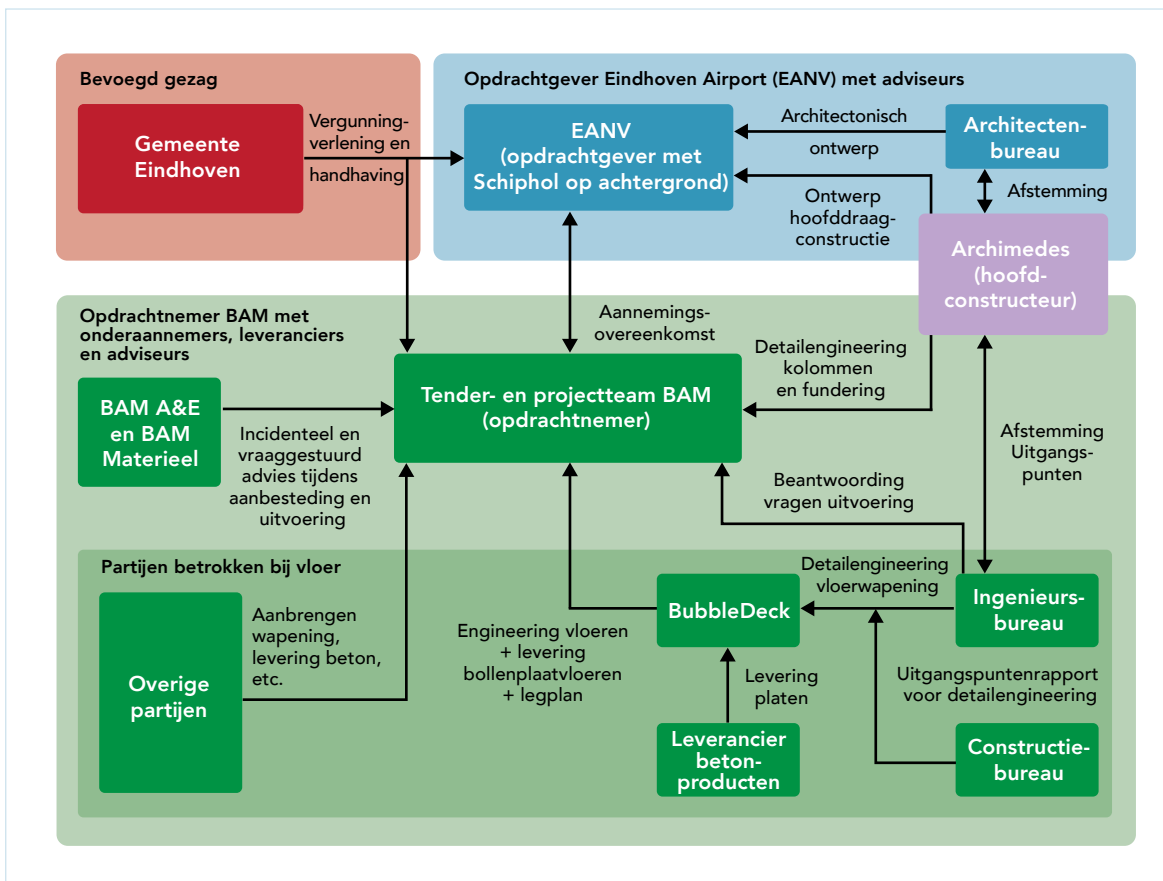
Bevoegd gezag

Gemeente Eindhoven

Vergunningverlening en handhaving

Opdrachtgever Eindhoven Airport (EANV) met adviseurs

EANV (opdrachtgever met Schiphol op achtergrond)

Architectonisch ontwerp

Architectenbureau

Afstemming

Ontwerp hoofddraagconstructie

Archimedes (hoofdconstructeur)

Opdrachtnemer BAM met onderaannemers, leveranciers en adviseurs

Aannemingsovereenkomst

Tender- en projectteam BAM (opdrachtnemer)

Detailengineering kolommen en fundering

BAM A&E en BAM Materieel

Incidenteel en vraaggestuurd advies tijdens aanbesteding en uitvoering

Afstemming Uitgangspunten

Beantwoording vragen uitvoering

Partijen betrokken bij vloer

Overige partijen

Aanbrengen wapening, levering beton, etc.

Engineering vloeren + levering bollenplaatvloeren + legplan

BubbleDeck

Detailengineering vloerwapening

Ingenieursbureau

Levering platen

Uitgangspuntenrapport voor detailengineering

Leverancier betonproducten

Constructiebureau